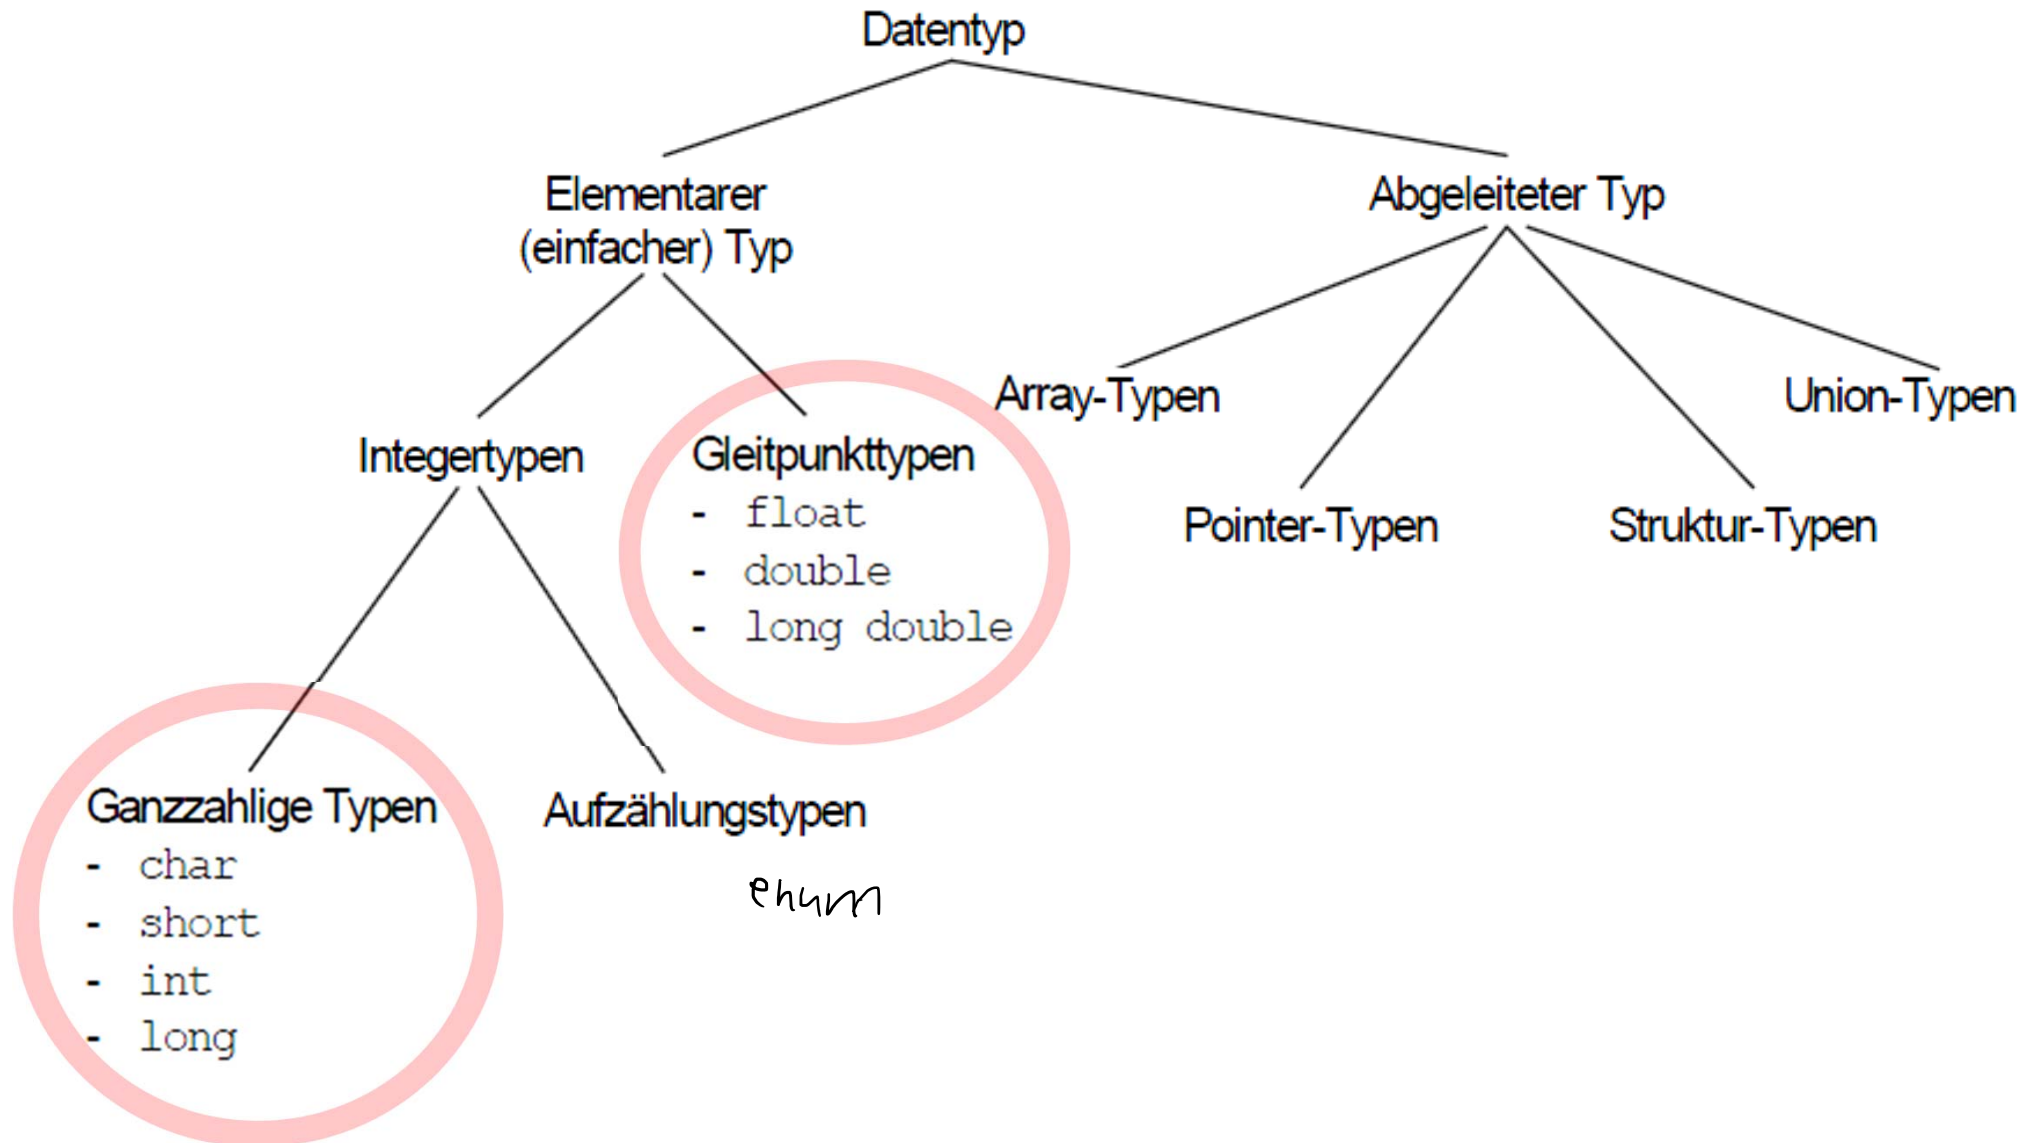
Datentyp

Elementarer (einfacher) Typ

Abgeleiteter Typ

Array-Typen

Union-Typen

Integertypen

Gleitpunkttypen
- float
- double
- long double

Pointer-Typen

Struktur-Typen

Ganzzahlige Typen
- char
- short
- int
- long

Aufzählungstypen

enum